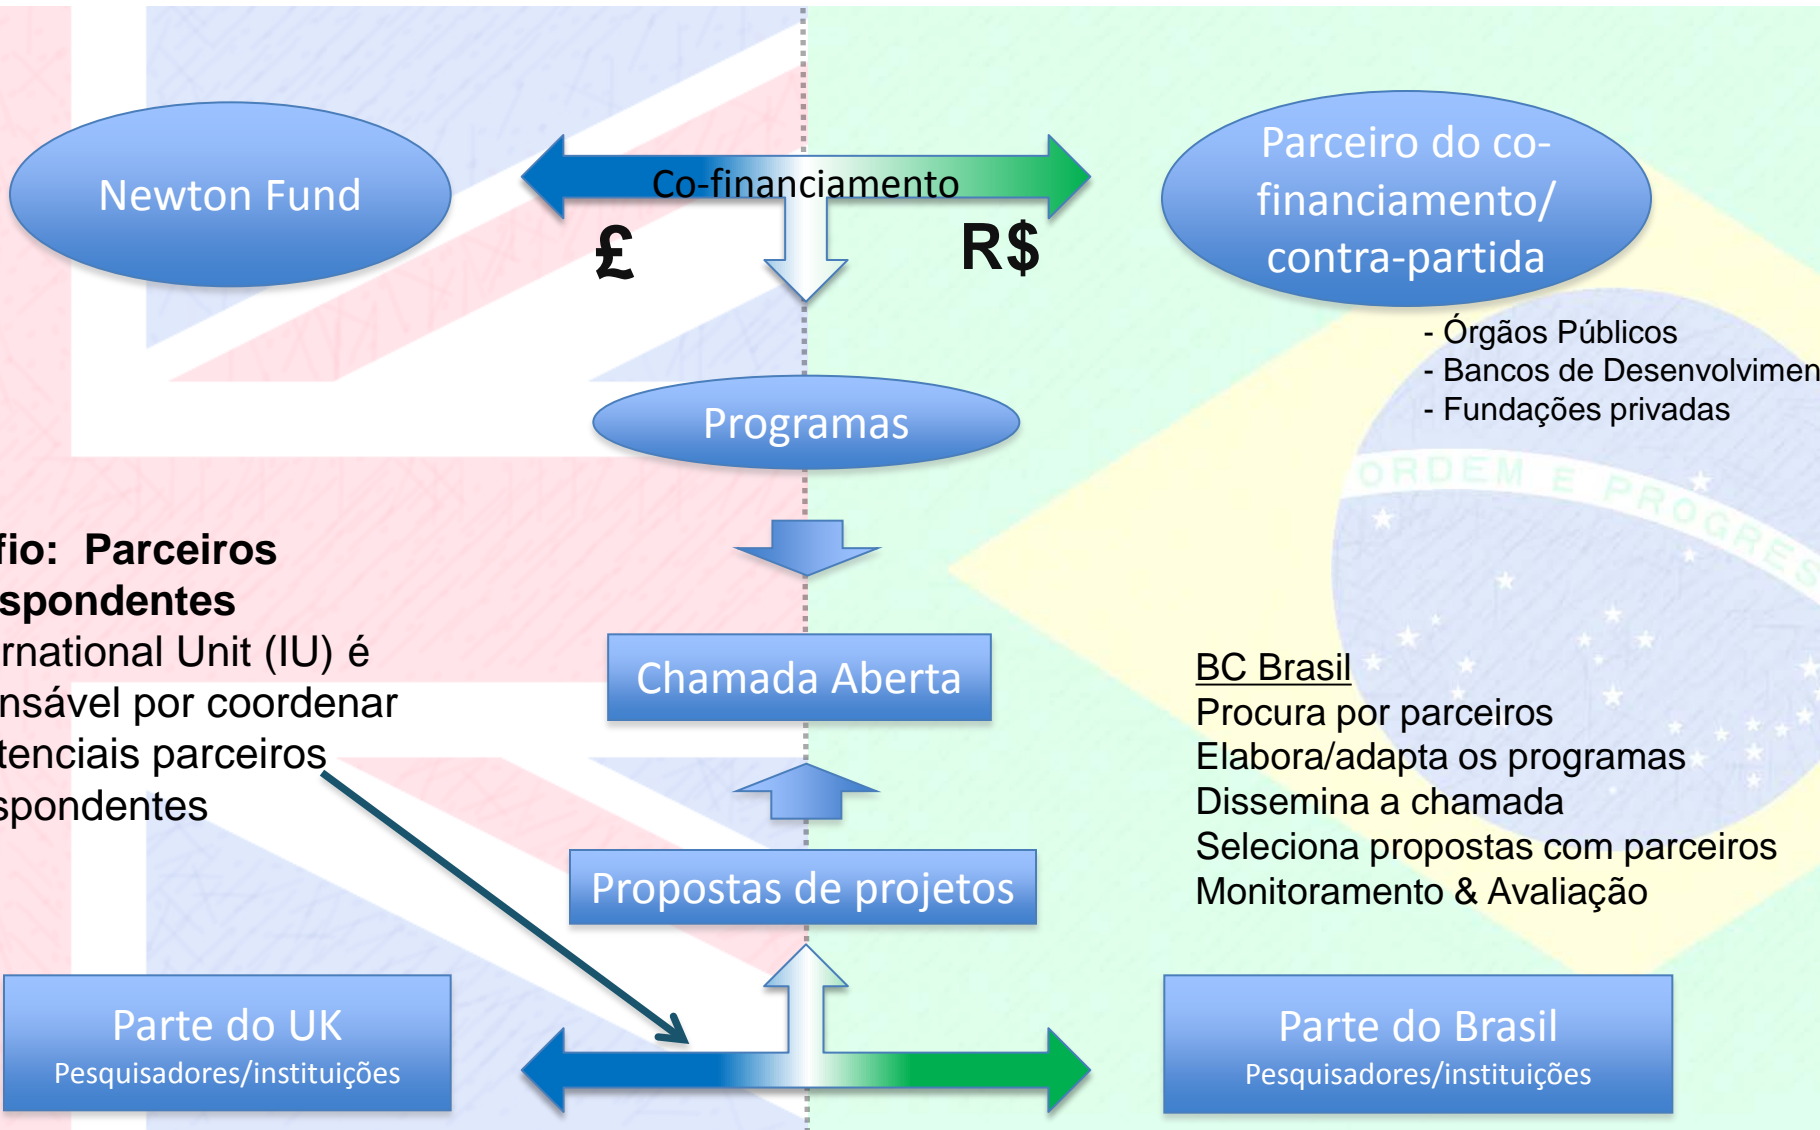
Newton Fund

Co-financiamento

£

R$

Parceiro do co-financiamento/ contra-partida

- Órgãos Públicos
- Bancos de Desenvolvimen
- Fundações privadas

Programas

ORDEM E PROGRES

fio: Parceiros spondentes
rnational Unit (IU) é nsável por coordenar tenciais parceiros spondentes

Chamada Aberta

BC Brasil
Procura por parceiros
Elabora/adapta os programas
Dissemina a chamada
Seleciona propostas com parceiros
Monitoramento & Avaliação

Propostas de projetos

Parte do UK
Pesquisadores/instituições

Parte do Brasil
Pesquisadores/instituições